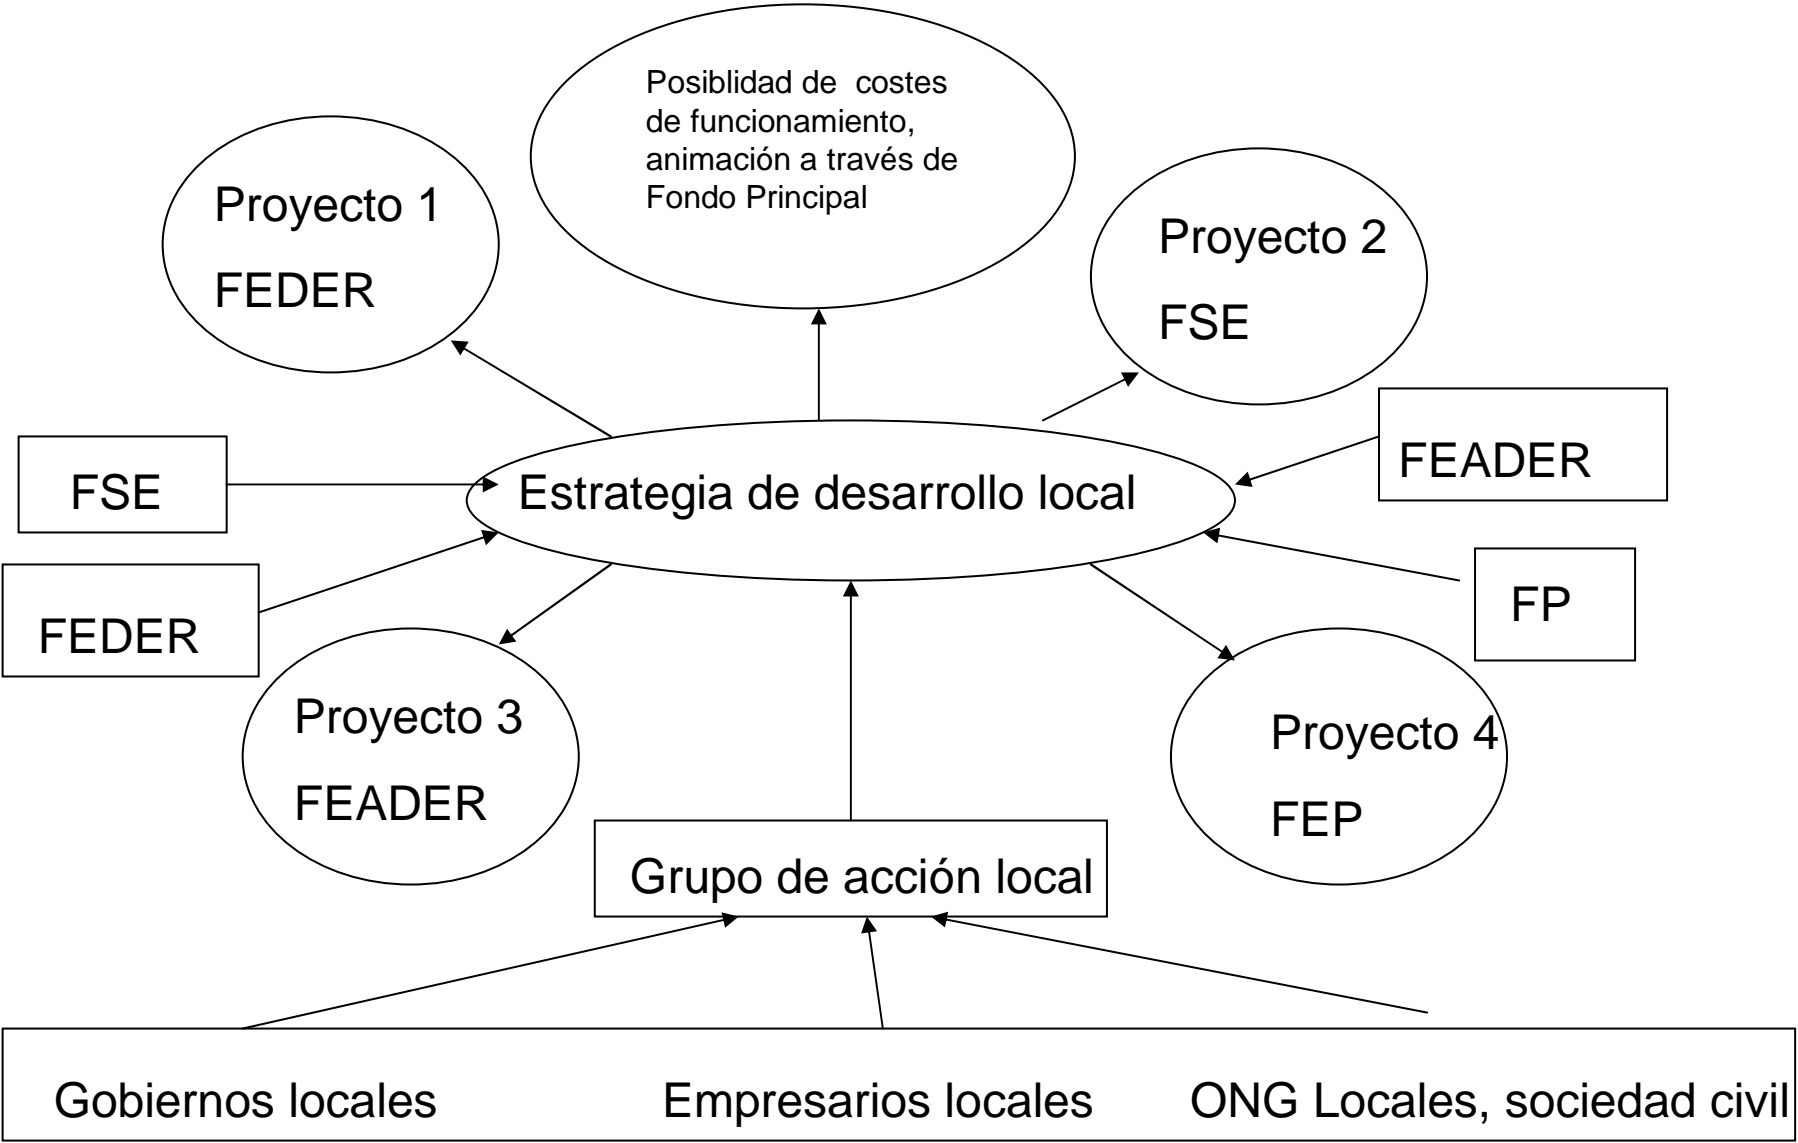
Posiblidad de costes de funcionamiento, animación a través de Fondo Principal

Proyecto 1
FEDER

Proyecto 2
FSE

FEADER

FSE

Estrategia de desarrollo local

FEDER

FP

Proyecto 3
FEADER

Proyecto 4
FEP

Grupo de acción local

Gobiernos locales

Empresarios locales

ONG Locales, sociedad civil